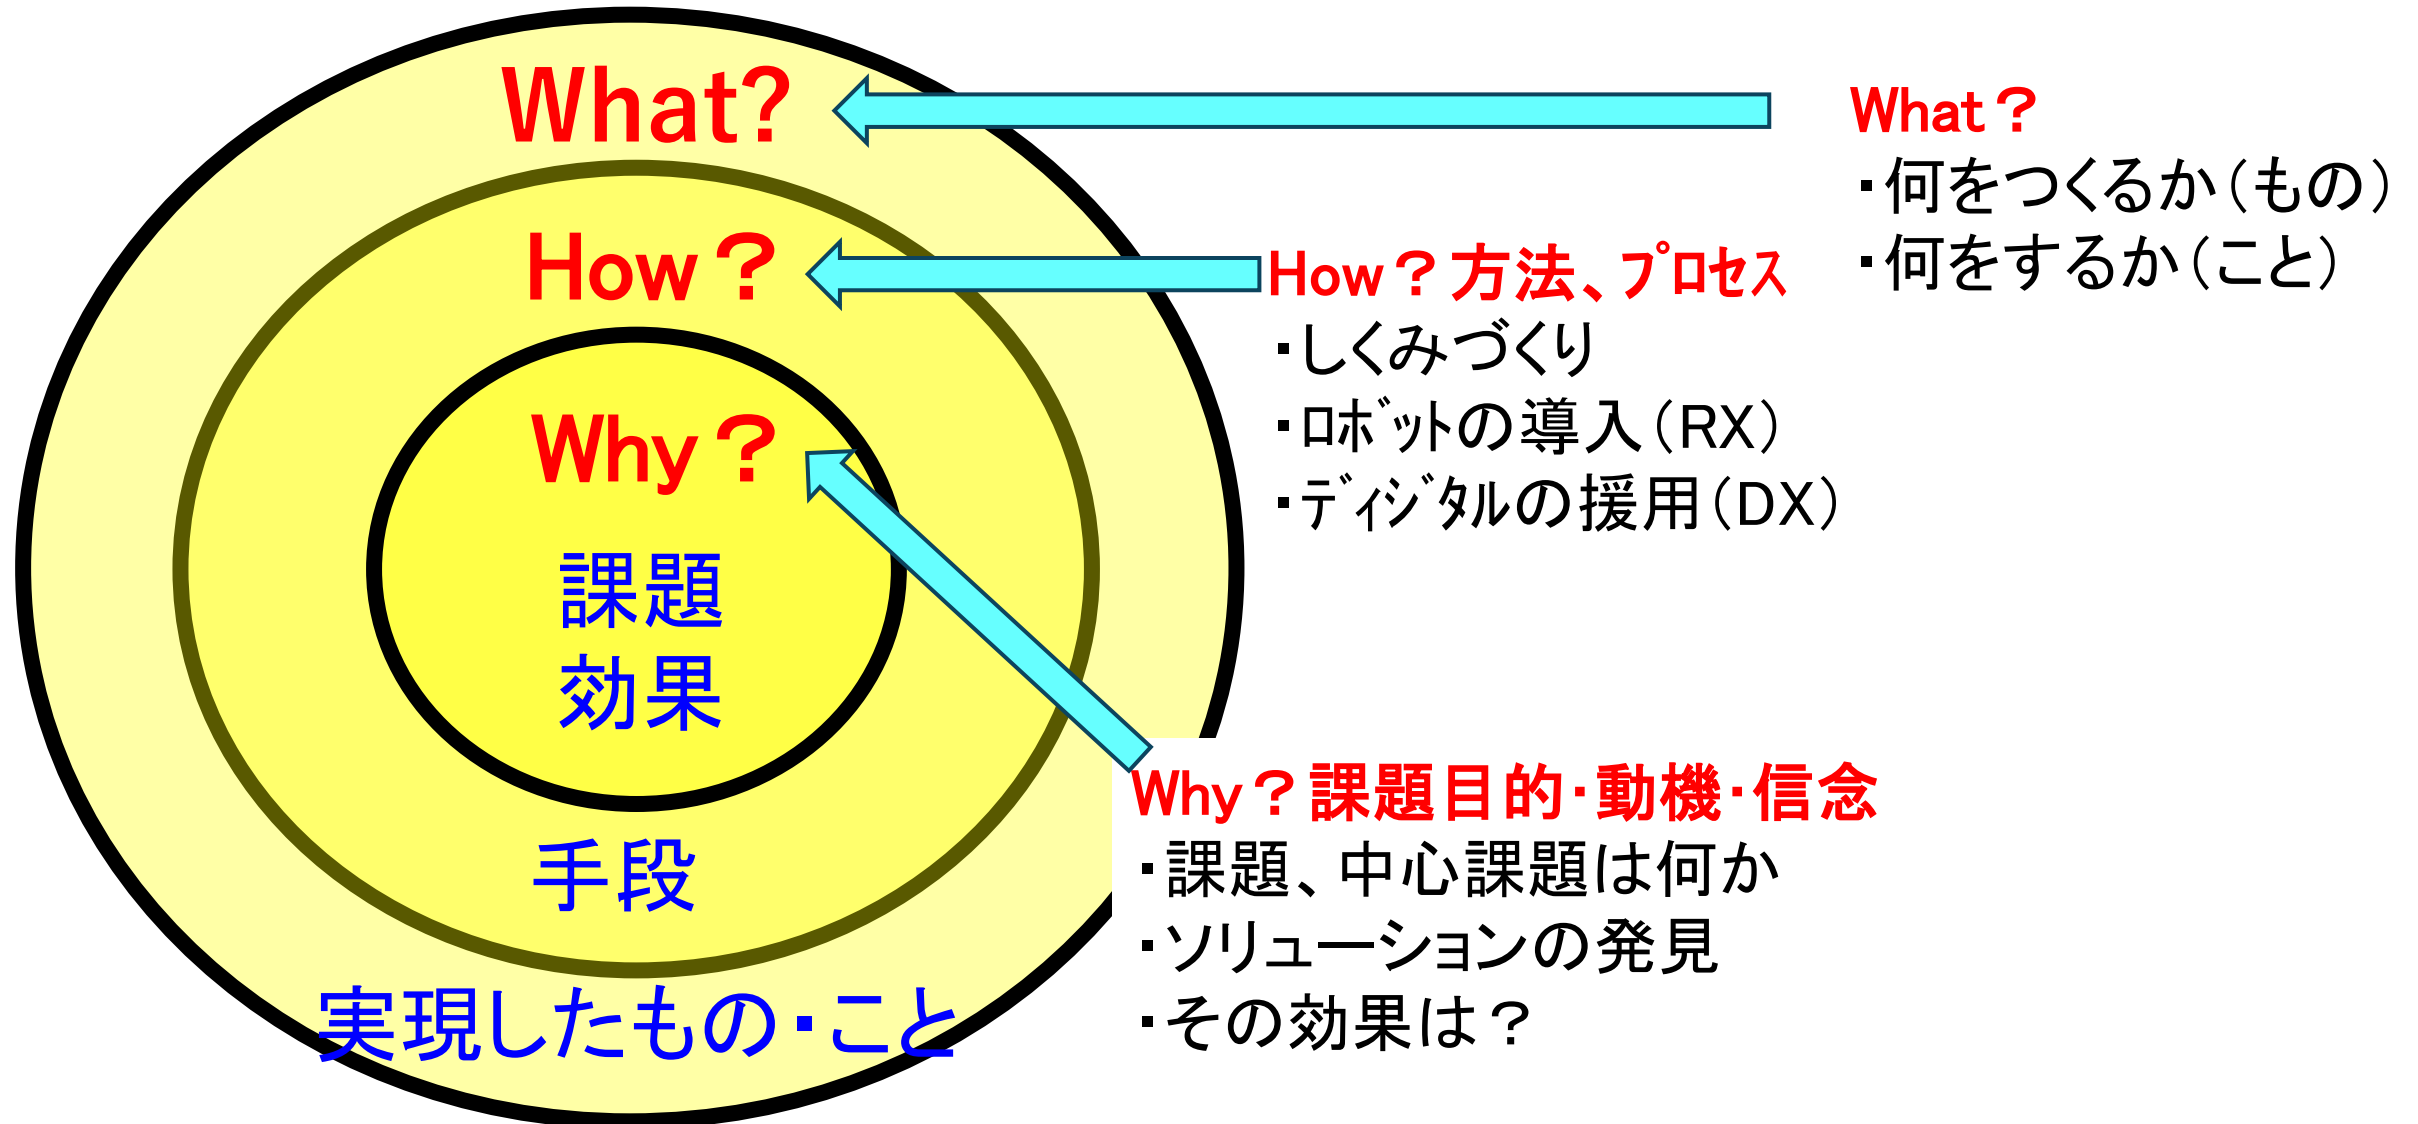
What?

How？

Why？

課題
効果

手段

実現したもの・こと

What？
・何をつくるか（もの）
・何をするか（こと）

How？方法、プロセス
・しくみづくり
・ロボットの導入（RX）
・ディジタルの援用（DX）

Why？課題目的・動機・信念
・課題、中心課題は何か
・ソリューションの発見
・その効果は？